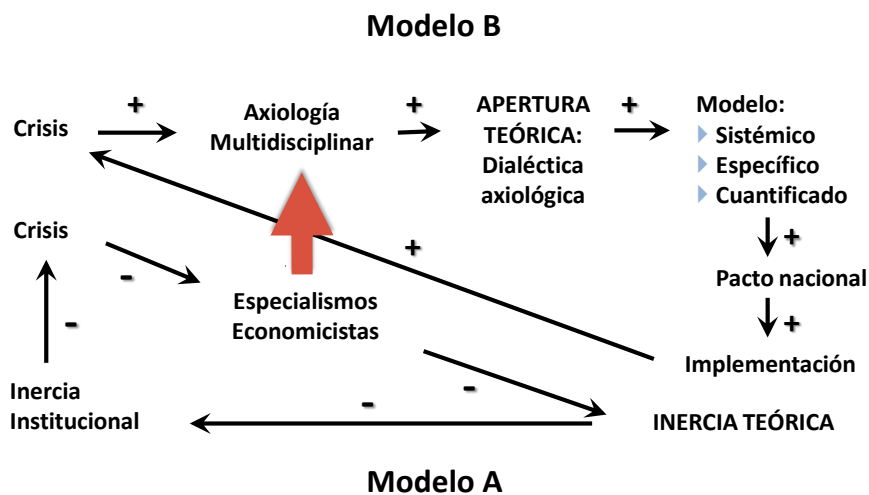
Modelo B

Crisis + Axiología Multidisciplinar + APERTURA TEÓRICA: Dialéctica axiológica + Modelo:
Sistémico
Específico
Cuantificado

+

Pacto nacional

+

Implementación

+

Crisis - Especialismos Economicistas

-

Inercia Institucional

- INERCIA TEÓRICA

-

Modelo A